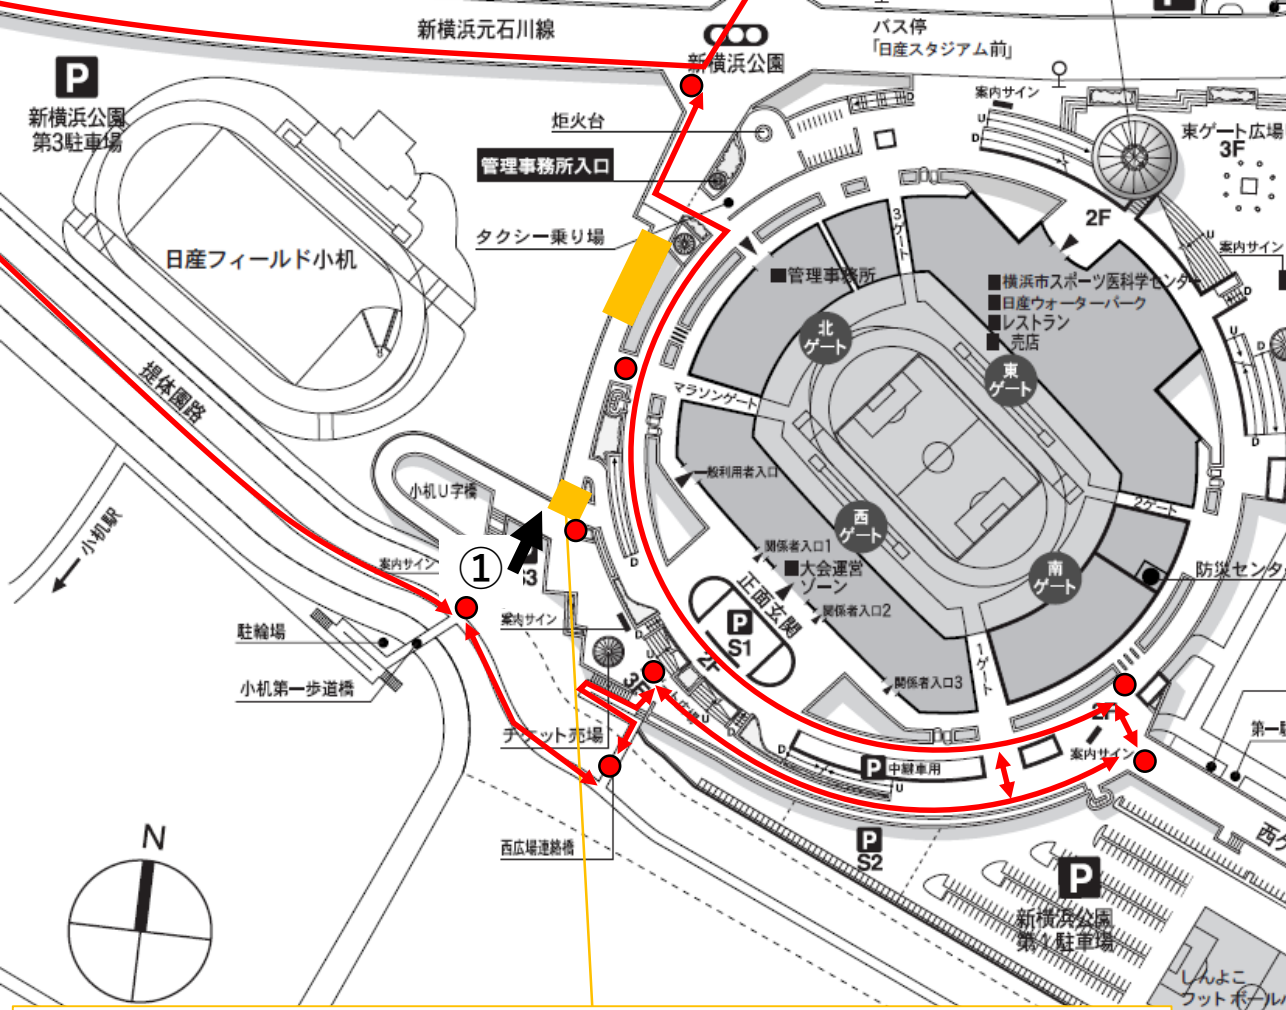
新横浜元石川線

新横浜公園

バス停
「日産スタジアム前」

P
新横浜公園
第3駐車場

炬火台

管理事務所入口

案内サイン

東ゲート広場
3F

2F

案内サイン

タクシー乗り場

日産フィールド小机

■管理事務所

3ゲート

■横浜市スポーツ医科学センター
■日産ウォーターパーク
■レストラン
■売店

北ゲート

東ゲート

マラソンゲート

提体園路

小机U字橋

一般利用者入口

西ゲート

2ゲート

小机駅

①

関係者入口1

■大会運営ゾーン

防災センター

案内サイン

正面玄関

関係者入口2

南ゲート

駐輪場

案内サイン

P
S1

小机第一歩道橋

2F

3F

1ゲート

関係者入口3

チケット売場

2F

案内サイン

第一

P 中継車用

西広場連絡橋

P
S2

N

P
新横浜公園
第1駐車場

しんよこ
フットボール